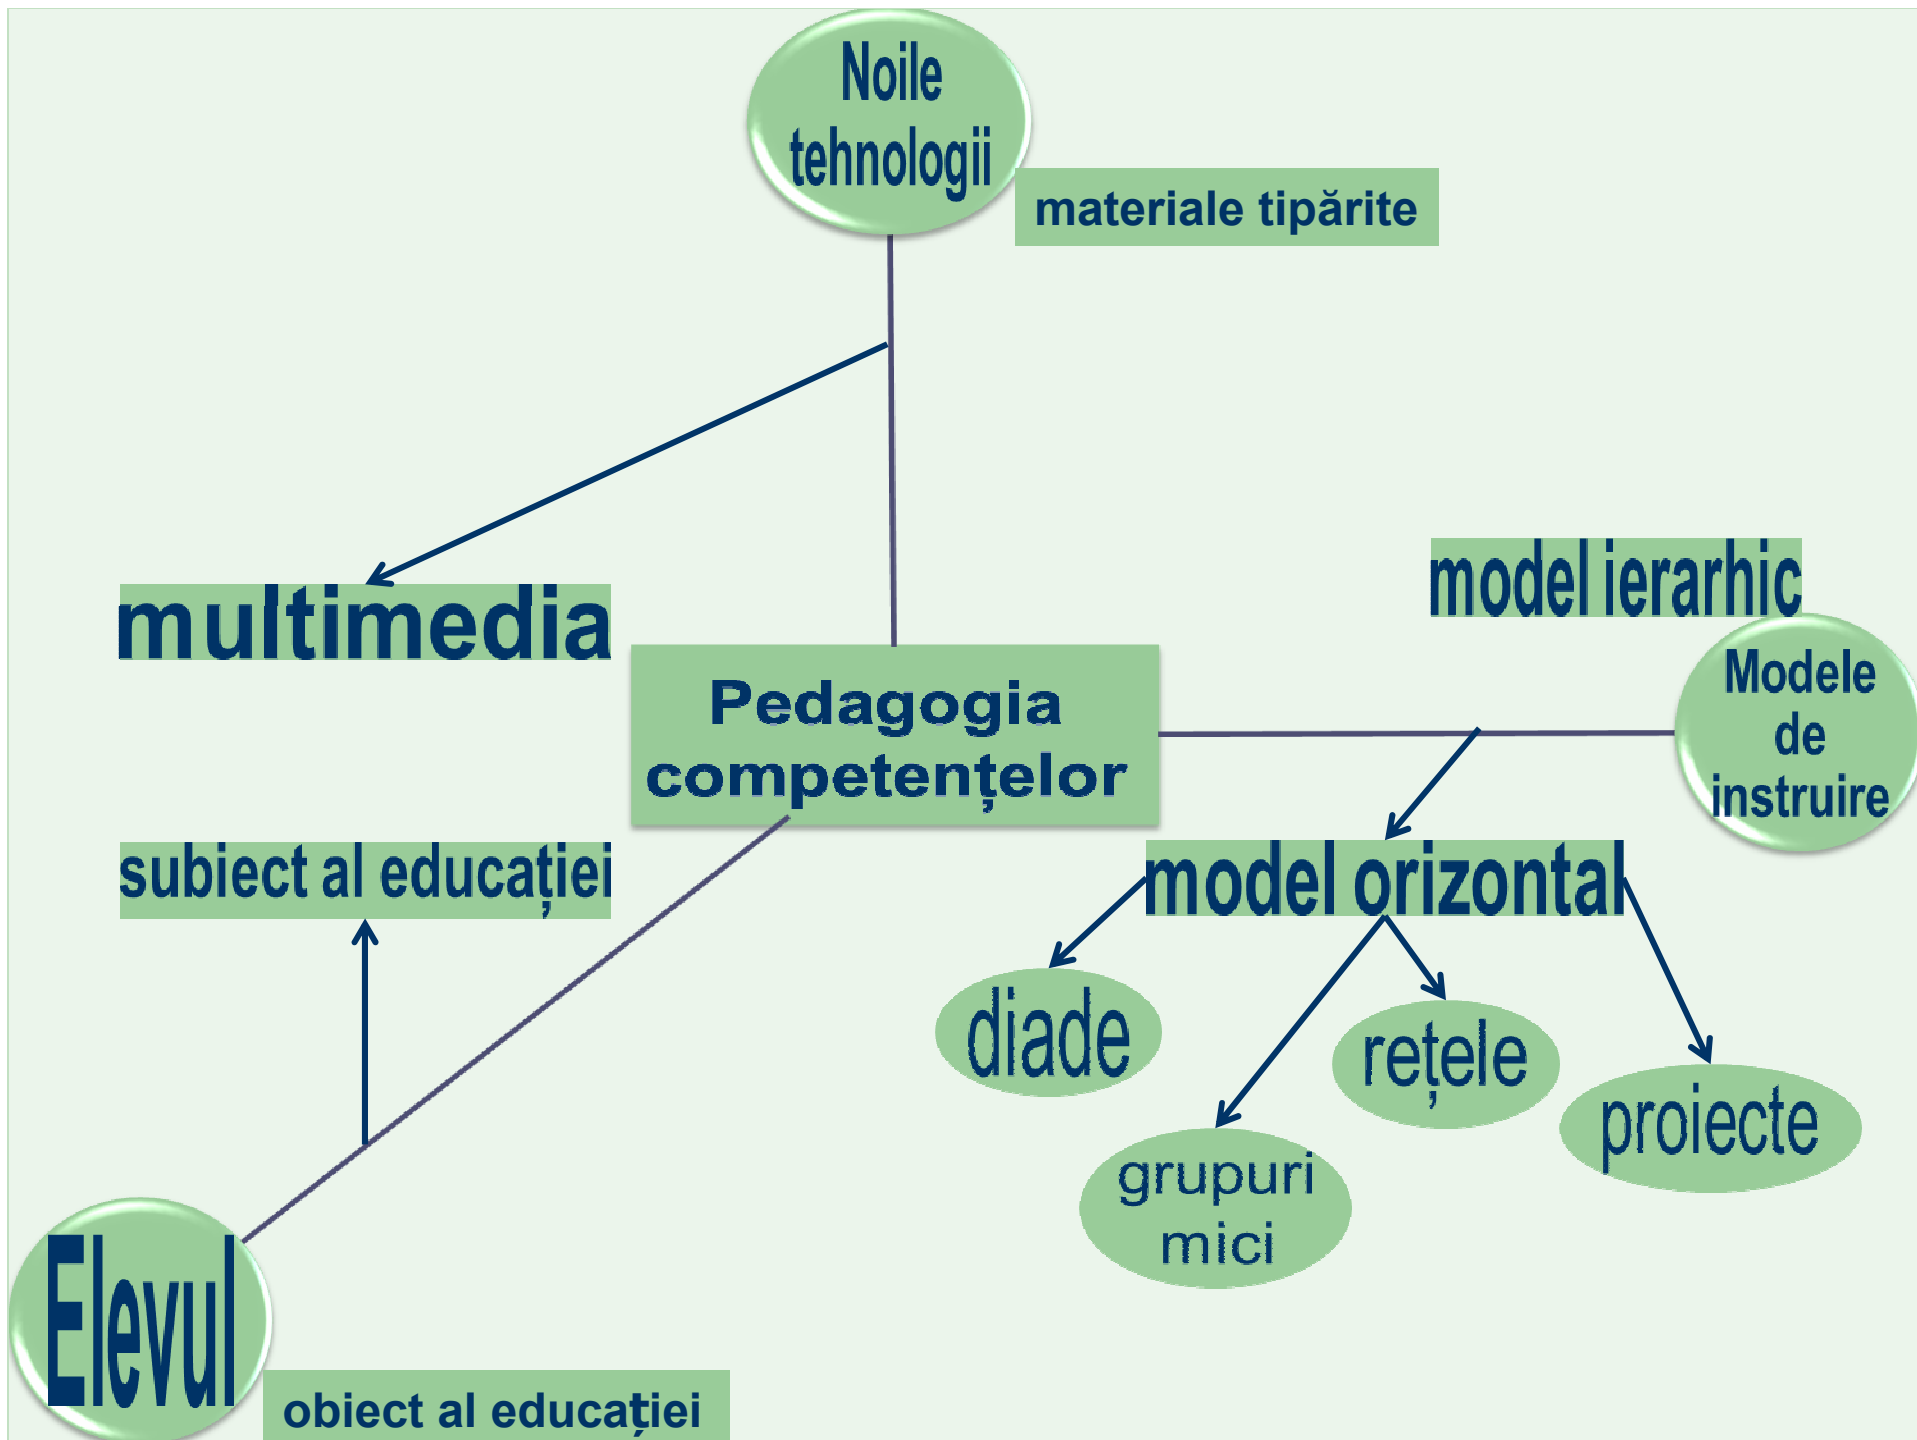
Noile tehnologii

materiale tipărite

multimedia

Pedagogia competențelor

model ierarhic

Modele de instruire

subiect al educației

model orizontal

diade

rețele

proiecte

grupuri mici

Elevul

obiect al educației